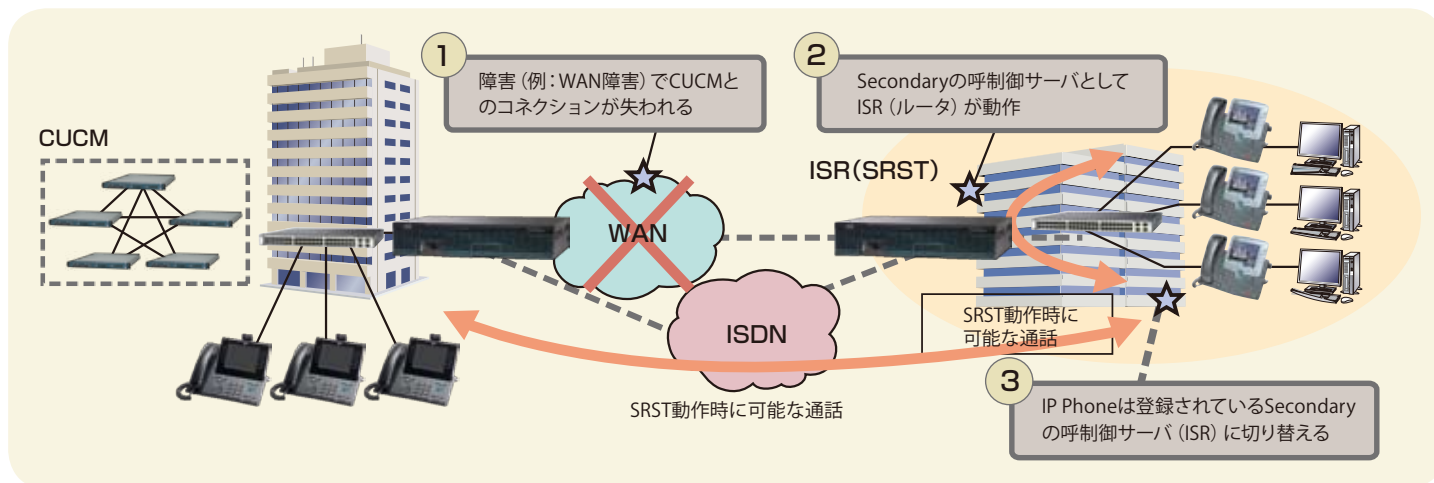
1
障害（例：WAN障害）でCUCMとのコネクションが失われる

2
Secondaryの呼制御サーバとしてISR（ルータ）が動作

CUCM

ISR(SRST)

WAN

ISDN

SRST動作時に可能な通話

SRST動作時に可能な通話

3
IP Phoneは登録されているSecondaryの呼制御サーバ（ISR）に切り替える